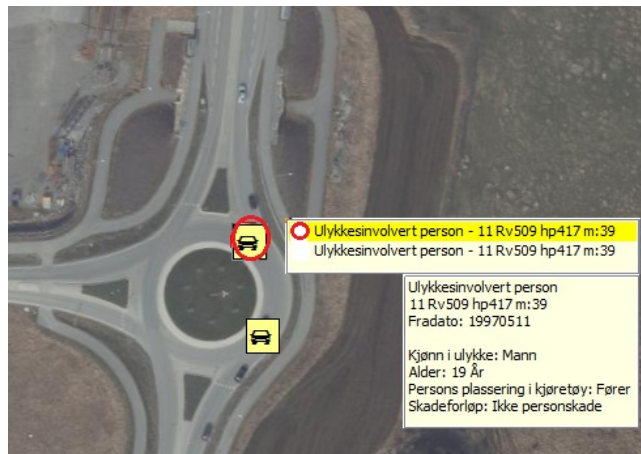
Ulykkesinvolvert person - 11 Rv509 hp417 m:39
Ulykkesinvolvert person - 11 Rv509 hp417 m:39

Ulykkesinvolvert person
11 Rv509 hp417 m:39
Fradato: 19970511

Kjønn i ulykke: Mann
Alder: 19 År
Persons plassering i kjøretøy: Fører
Skadeforløp: Ikke personskade